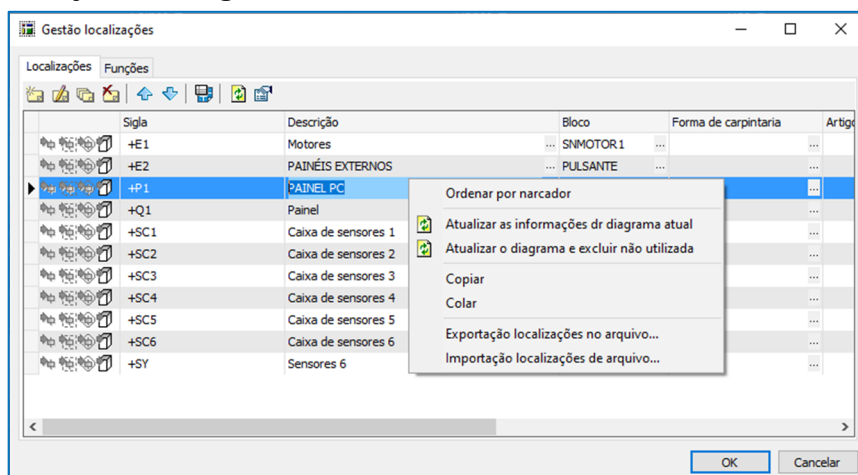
Gestão localizações

Localizações | Funções

| | Sigla | Descrição | Bloco | Forma de carpintaria | Artigo |
|---|---|---|---|---|---|
| | +E1 | Motores | SNMOTOR1 | | |
| | +E2 | PAINÉIS EXTERNOS | PULSANTE | | |
| ▶ | +P1 | PAINEL PC | | | |
| | +Q1 | Painel | | | |
| | +SC1 | Caixa de sensores 1 | | | |
| | +SC2 | Caixa de sensores 2 | | | |
| | +SC3 | Caixa de sensores 3 | | | |
| | +SC4 | Caixa de sensores 4 | | | |
| | +SC5 | Caixa de sensores 5 | | | |
| | +SC6 | Caixa de sensores 6 | | | |
| | +SY | Sensores 6 | | | |

Ordenar por narcador
Atualizar as informações dr diagrama atual
Atualizar o diagrama e excluir não utilizada
Copiar
Colar
Exportação localizações no arquivo...
Importação localizações de arquivo...

OK
Cancelar